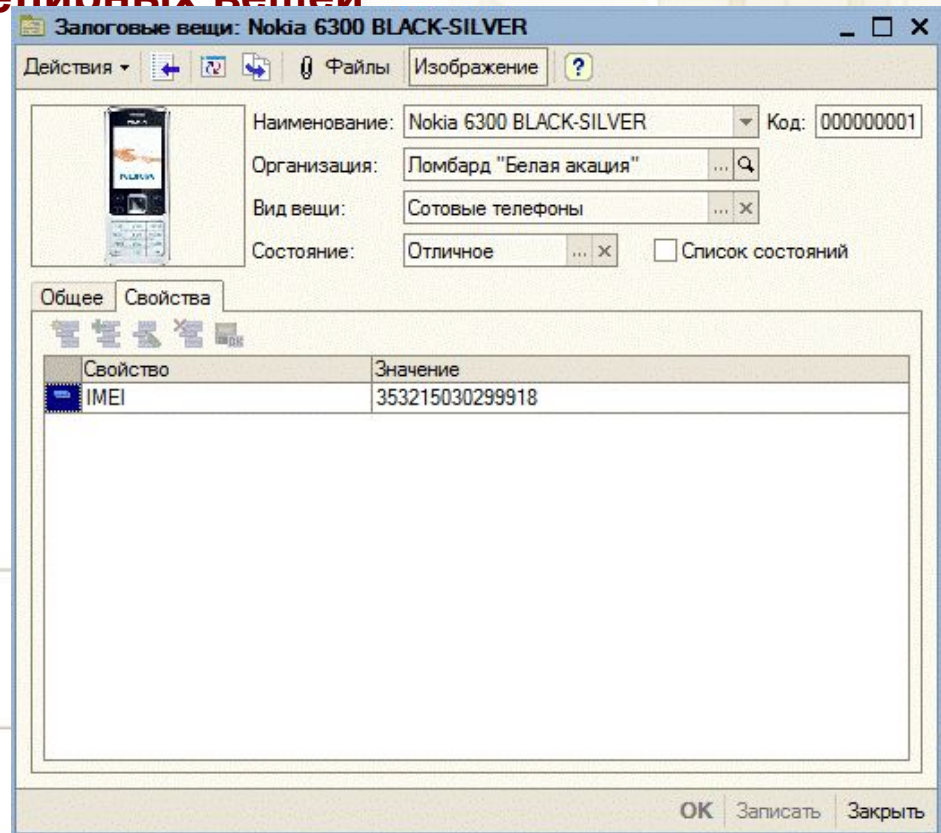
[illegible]

Залоговые вещи: Nokia 6300 BLACK-SILVER

Действия ▾ | Файлы | Изображение | ?

Наименование: Nokia 6300 BLACK-SILVER | Код: 000000001

Организация: Ломбард "Белая акация"

Вид вещи: Сотовые телефоны

Состояние: Отличное | Список состояний

Общее | Свойства

| Свойство | Значение |
|---|---|
| IMEI | 353215030299918 |

OK | Записать | Закрыть